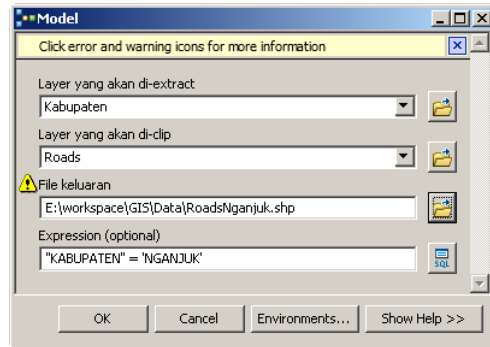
Model

Click error and warning icons for more information

Layer yang akan di-extract

Kabupaten

Layer yang akan di-clip

Roads

File keluaran

E:\workspace\GIS\Data\RoadsNganjuk.shp

Expression (optional)

"KABUPATEN" = 'NGANJUK'

SQL

OK | Cancel | Environments... | Show Help >>